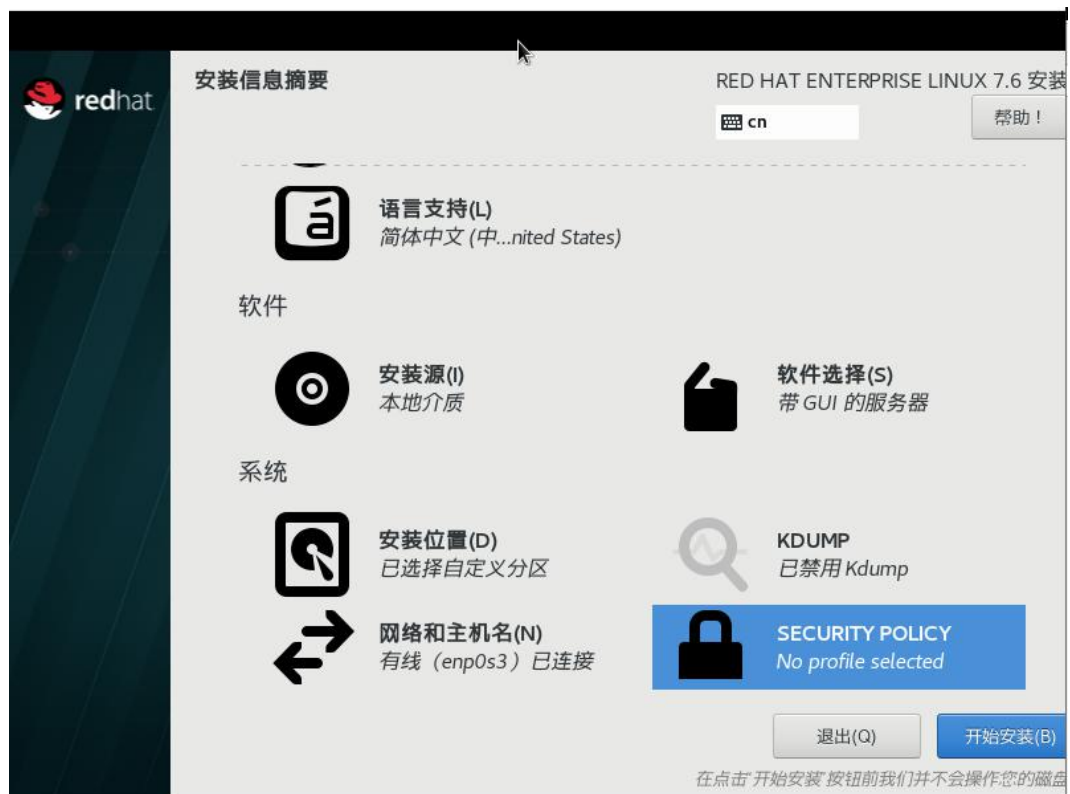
redhat

安装信息摘要

RED HAT ENTERPRISE LINUX 7.6 安装

cn

帮助！

语言支持(L)
简体中文 (中...nited States)

软件

安装源(I)
本地介质

软件选择(S)
带 GUI 的服务器

系统

安装位置(D)
已选择自定义分区

KDUMP
已禁用 Kdump

网络和主机名(N)
有线（enp0s3）已连接

SECURITY POLICY
No profile selected

退出(Q)

开始安装(B)

在点击'开始安装'按钮前我们并不会操作您的磁盘